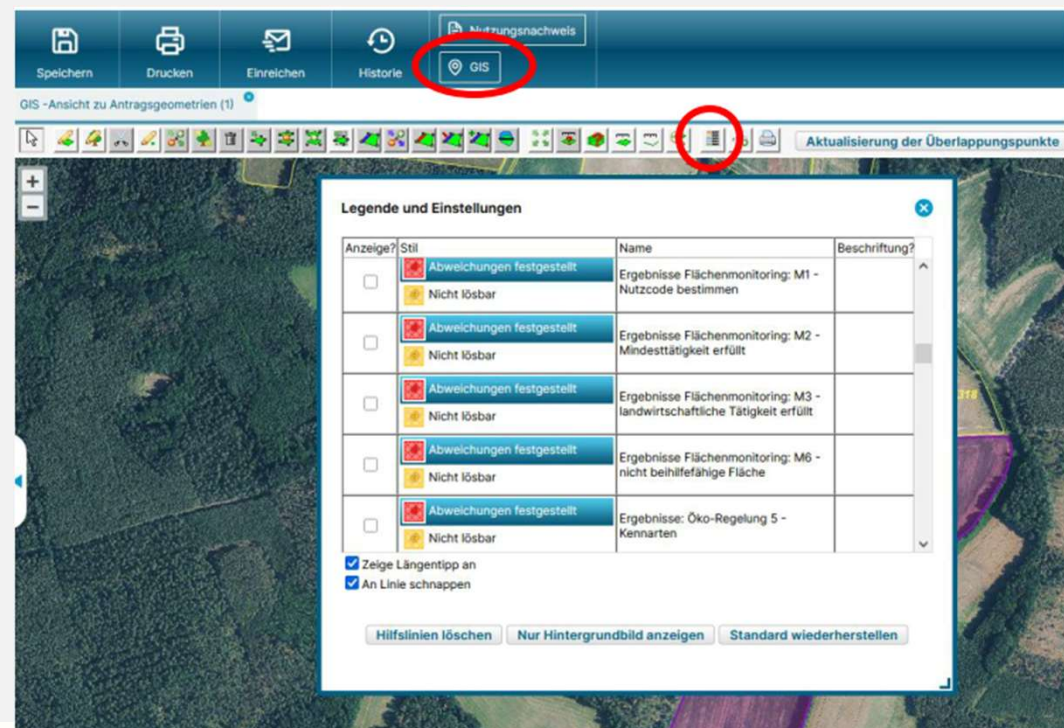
Speichern Drucken Einreichen Historie Nutzungsnachweis GIS

GIS -Ansicht zu Antragsgeometrien (1)

Aktualisierung der Überlappungspunkte

Legende und Einstellungen

| Anzeige? | Stil | Name | Beschriftung? |
|---|---|---|---|
| | Abweichungen festgestellt<br>Nicht lösbar | Ergebnisse Flächenmonitoring: M1 - Nutzcode bestimmen | |
| | Abweichungen festgestellt<br>Nicht lösbar | Ergebnisse Flächenmonitoring: M2 - Mindesttätigkeit erfüllt | |
| | Abweichungen festgestellt<br>Nicht lösbar | Ergebnisse Flächenmonitoring: M3 - landwirtschaftliche Tätigkeit erfüllt | |
| | Abweichungen festgestellt<br>Nicht lösbar | Ergebnisse Flächenmonitoring: M6 - nicht beihilfefähige Fläche | |
| | Abweichungen festgestellt<br>Nicht lösbar | Ergebnisse: Öko-Regelung 5 - Kennarten | |

Zeige Längentipp an
An Linie schnappen

Hilfslinien löschen Nur Hintergrundbild anzeigen Standard wiederherstellen